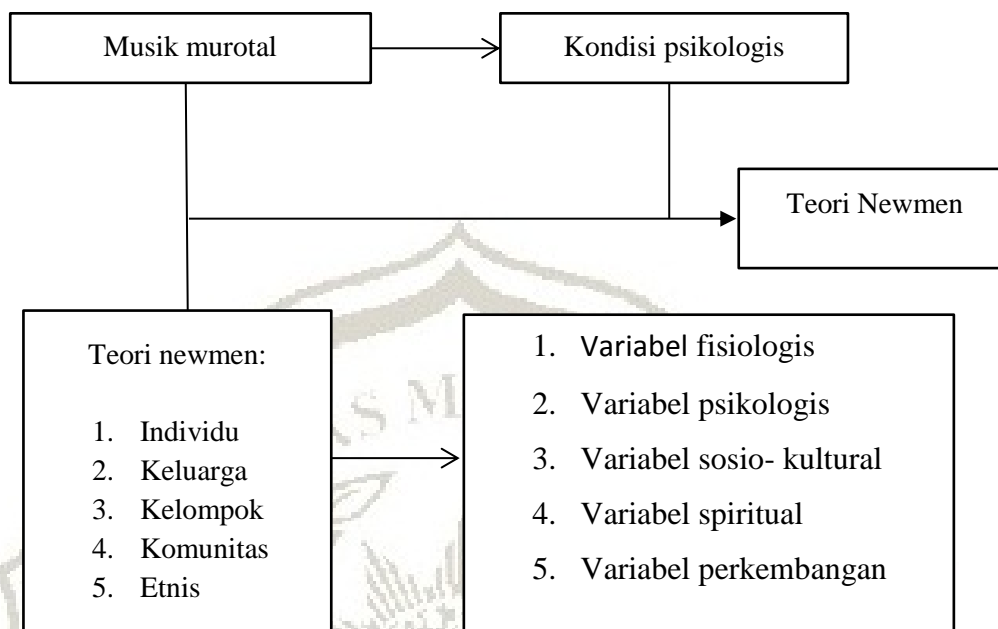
Musik murotal

Kondisi psikologis

Teori Newmen

Teori newmen:

1. Individu
2. Keluarga
3. Kelompok
4. Komunitas
5. Etnis

1. Variabel fisiologis
2. Variabel psikologis
3. Variabel sosio- kultural
4. Variabel spiritual
5. Variabel perkembangan